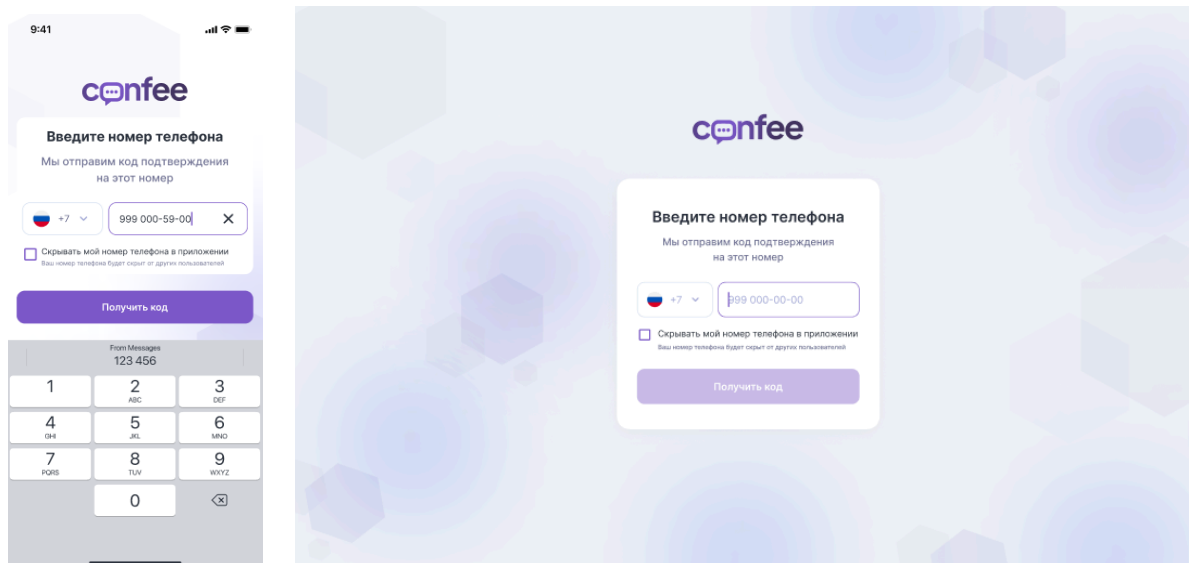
9:41

confee

Введите номер телефона

Мы отправим код подтверждения на этот номер

+7

999 000-59-00

Скрывать мой номер телефона в приложении
Ваш номер телефона будет скрыт от других пользователей

Получить код

From Messages
123 456

1
2 ABC
3 DEF
4 GHI
5 JKL
6 MNO
7 PQRS
8 TUV
9 WXYZ
0

confee

Введите номер телефона

Мы отправим код подтверждения на этот номер

+7

999 000-00-00

Скрывать мой номер телефона в приложении
Ваш номер телефона будет скрыт от других пользователей

Получить код